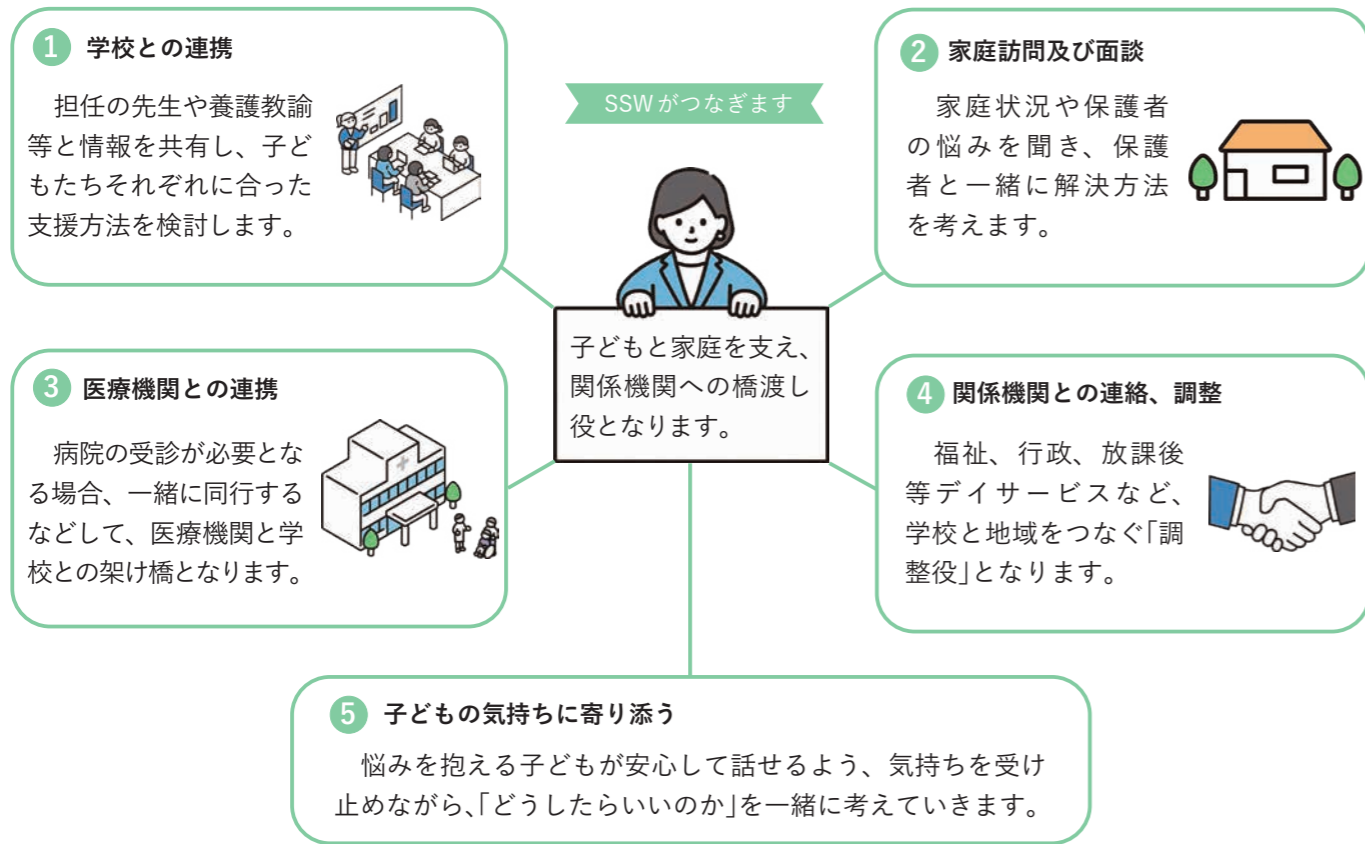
1 学校との連携

担任の先生や養護教諭等と情報を共有し、子どもたちそれぞれに合った支援方法を検討します。

SSWがつなぎます

2 家庭訪問及び面談

家庭状況や保護者の悩みを聞き、保護者と一緒に解決方法を考えます。

子どもと家庭を支え、関係機関への橋渡し役となります。

3 医療機関との連携

病院の受診が必要となる場合、一緒に同行するなどして、医療機関と学校との架け橋となります。

4 関係機関との連絡、調整

福祉、行政、放課後等デイサービスなど、学校と地域をつなぐ「調整役」となります。

5 子どもの気持ちに寄り添う

悩みを抱える子どもが安心して話せるよう、気持ちを受け止めながら、「どうしたらいいのか」を一緒に考えていきます。